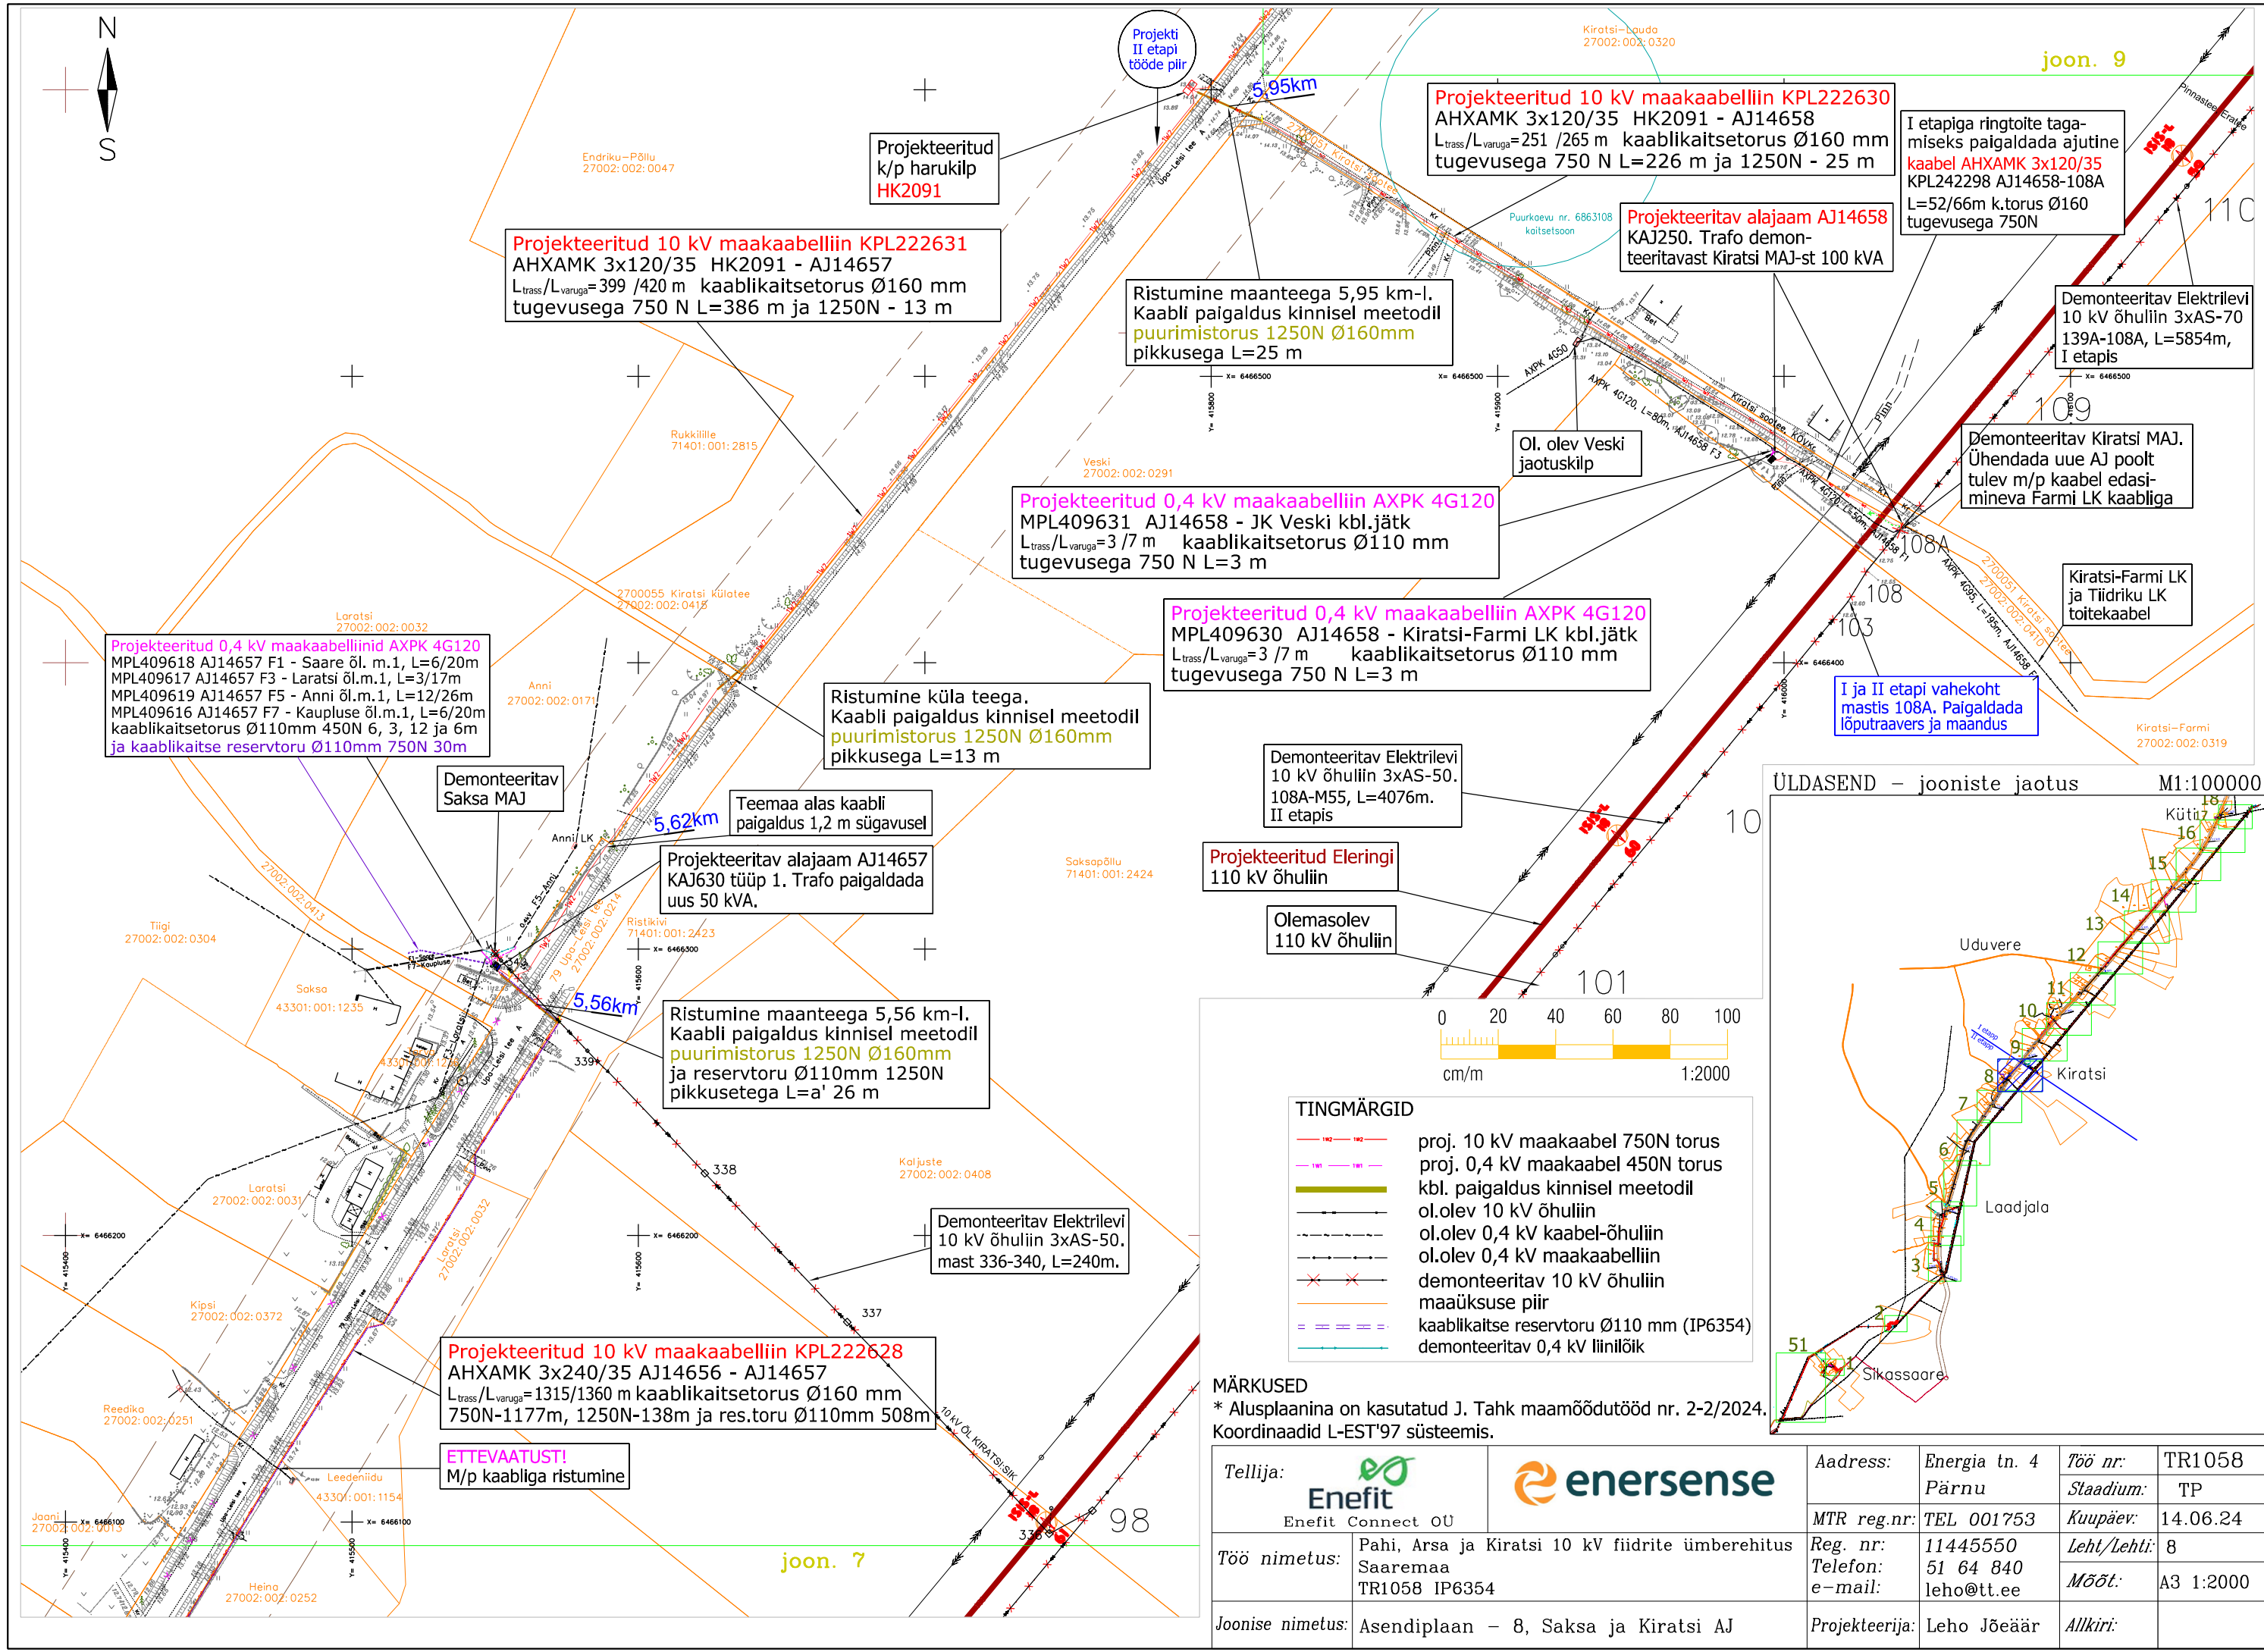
N
S

Projekti II etapi tööde piir

5,95km

joon. 9

Kiratsi-Lauda 27002:002:0320

Projekteeritud k/p harukilp HK2091

Endriku-Põllu 27002:002:0047

Projekteeritud 10 kV maakaabelliin KPL222630
AHXAMK 3x120/35 HK2091 - AJ14658
$L_{trass}/L_{varuga}$=251 /265 m kaablikaitsetorus Ø160 mm
tugevusega 750 N L=226 m ja 1250N - 25 m

I etapiga ringtoite tagamiseks paigaldada ajutine kaabel AHXAMK 3x120/35 KPL242298 AJ14658-108A L=52/66m k.torus Ø160 tugevusega 750N

110

Projekteeritud 10 kV maakaabelliin KPL222631
AHXAMK 3x120/35 HK2091 - AJ14657
$L_{trass}/L_{varuga}$=399 /420 m kaablikaitsetorus Ø160 mm
tugevusega 750 N L=386 m ja 1250N - 13 m

Puurkaevu nr. 6863108 kaitsetsoon

Projekteeritav alajaam AJ14658
KAJ250. Trafo demonteeritavast Kiratsi MAJ-st 100 kVA

Ristumine maanteega 5,95 km-l.
Kaabli paigaldus kinnisel meetodil
puurimistorus 1250N Ø160mm
pikkusega L=25 m

Demonteeritav Elektrilevi 10 kV õhuliin 3xAS-70 139A-108A, L=5854m, I etapis

109

Rukkilille 71401:001:2815

Ol. olev Veski jaotuskilp

Demonteeritav Kiratsi MAJ.
Ühendada uue AJ poolt tulev m/p kaabel edasimineva Farmi LK kaabliga

Veski 27002:002:0291

Projekteeritud 0,4 kV maakaabelliin AXPK 4G120
MPL409631 AJ14658 - JK Veski kbl.jätk
$L_{trass}/L_{varuga}$=3 /7 m kaablikaitsetorus Ø110 mm
tugevusega 750 N L=3 m

108A

Kiratsi-Farmi LK ja Tiidriku LK toitekaabel

108
103

Projekteeritud 0,4 kV maakaabelliin AXPK 4G120
MPL409630 AJ14658 - Kiratsi-Farmi LK kbl.jätk
$L_{trass}/L_{varuga}$=3 /7 m kaablikaitsetorus Ø110 mm
tugevusega 750 N L=3 m

I ja II etapi vahekoht mastis 108A. Paigaldada lõputraavers ja maandus

Kiratsi-Farmi 27002:002:0319

Loratsi 27002:002:0032

2700055 Kiratsi külatee 27002:002:0415

Projekteeritud 0,4 kV maakaabelliinid AXPK 4G120
MPL409618 AJ14657 F1 - Saare õl. m.1, L=6/20m
MPL409617 AJ14657 F3 - Laratsi õl.m.1, L=3/17m
MPL409619 AJ14657 F5 - Anni õl.m.1, L=12/26m
MPL409616 AJ14657 F7 - Kauplusе õl.m.1, L=6/20m
kaablikaitsetorus Ø110mm 450N 6, 3, 12 ja 6m
ja kaablikaitse reservtoru Ø110mm 750N 30m

Anni 27002:002:0171

Ristumine küla teega.
Kaabli paigaldus kinnisel meetodil
puurimistorus 1250N Ø160mm
pikkusega L=13 m

Demonteeritav Elektrilevi 10 kV õhuliin 3xAS-50. 108A-M55, L=4076m. II etapis

10

Demonteeritav Saksa MAJ

Teemaa alas kaabli paigaldus 1,2 m sügavusel

5,62km

Anni LK

Projekteeritav alajaam AJ14657
KAJ630 tüüp 1. Trafo paigaldada uus 50 kVA.

Projekteeritud Eleringi 110 kV õhuliin

Saksapõllu 71401:001:2424

Olemasolev 110 kV õhuliin

Tiigi 27002:002:0304

Ristikivi 71401:001:2423

101

Saksa 43301:001:1235

5,56km

Ristumine maanteega 5,56 km-l.
Kaabli paigaldus kinnisel meetodil
puurimistorus 1250N Ø160mm
ja reservtoru Ø110mm 1250N
pikkusetega L=a' 26 m

0 20 40 60 80 100
cm/m 1:2000

ÜLDASEND – jooniste jaotus M1:100000

Kütiti
18 16 15 14 13 12 11 10 9 8 7 6 5 4 3 2 1 51
Uduvere
Kiratsi
Laadjala
Sikassaare

339
338
337

TINGMÄRGID
proj. 10 kV maakaabel 750N torus
proj. 0,4 kV maakaabel 450N torus
kbl. paigaldus kinnisel meetodil
ol.olev 10 kV õhuliin
ol.olev 0,4 kV kaabel-õhuliin
ol.olev 0,4 kV maakaabelliin
demonteeritav 10 kV õhuliin
maaüksuse piir
kaablikaitse reservtoru Ø110 mm (IP6354)
demonteeritav 0,4 kV liinilõik

Loratsi 27002:002:0031

Kaljuste 27002:002:0408

Demonteeritav Elektrilevi 10 kV õhuliin 3xAS-50. mast 336-340, L=240m.

Kipsi 27002:002:0372

Projekteeritud 10 kV maakaabelliin KPL222628
AHXAMK 3x240/35 AJ14656 - AJ14657
$L_{trass}/L_{varuga}$=1315/1360 m kaablikaitsetorus Ø160 mm
750N-1177m, 1250N-138m ja res.toru Ø110mm 508m

MÄRKUSED
* Alusplaanina on kasutatud J. Tahk maamõõdutööd nr. 2-2/2024.
Koordinaadid L-EST'97 süsteemis.

Reedika 27002:002:0251

ETTEVAATUST!
M/p kaabliga ristumine

Leedeniidu 43301:001:1154

10 kV ÕL KIRATSI SIK

98

Joani 27002:002:0013

joon. 7

Heina 27002:002:0252

| Tellija: Enefit Enefit Connect OÜ | enersense | Aadress: | Energia tn. 4 Pärnu | Töö nr: | TR1058 |
|---|---|---|---|---|---|
| | | | | Staadium: | TP |
| | | MTR reg.nr: | TEL 001753 | Kuupäev: | 14.06.24 |
| Töö nimetus: | Pahi, Arsa ja Kiratsi 10 kV fiidrite ümberehitus Saaremaa TR1058 IP6354 | Reg. nr: Telefon: e-mail: | 11445550 51 64 840 leho@tt.ee | Leht/Lehti: | 8 |
| | | | | Mõõt: | A3 1:2000 |
| Joonise nimetus: | Asendiplaan – 8, Saksa ja Kiratsi AJ | Projekteerija: | Leho Jõeäär | Allkiri: | |